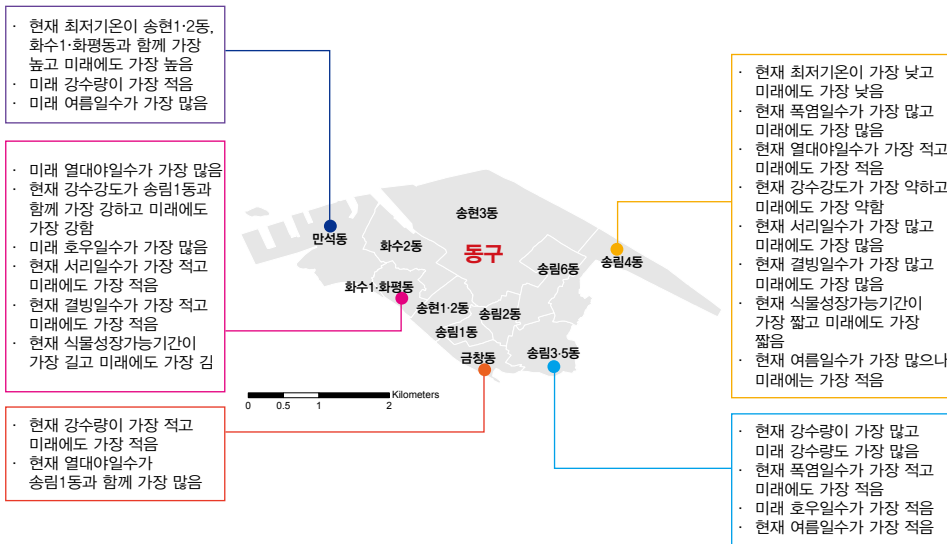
· 현재 최저기온이 송현1·2동, 화수1·화평동과 함께 가장 높고 미래에도 가장 높음
· 미래 강수량이 가장 적음
· 미래 여름일수가 가장 많음

· 미래 열대야일수가 가장 많음
· 현재 강수강도가 송림1동과 함께 가장 강하고 미래에도 가장 강함
· 미래 호우일수가 가장 많음
· 현재 서리일수가 가장 적고 미래에도 가장 적음
· 현재 결빙일수가 가장 적고 미래에도 가장 적음
· 현재 식물성장가능기간이 가장 길고 미래에도 가장 김

· 현재 강수량이 가장 적고 미래에도 가장 적음
· 현재 열대야일수가 송림1동과 함께 가장 많음

· 현재 최저기온이 가장 낮고 미래에도 가장 낮음
· 현재 폭염일수가 가장 많고 미래에도 가장 많음
· 현재 열대야일수가 가장 적고 미래에도 가장 적음
· 현재 강수강도가 가장 약하고 미래에도 가장 약함
· 현재 서리일수가 가장 많고 미래에도 가장 많음
· 현재 결빙일수가 가장 많고 미래에도 가장 많음
· 현재 식물성장가능기간이 가장 짧고 미래에도 가장 짧음
· 현재 여름일수가 가장 많으나 미래에는 가장 적음

· 현재 강수량이 가장 많고 미래 강수량도 가장 많음
· 현재 폭염일수가 가장 적고 미래에도 가장 적음
· 미래 호우일수가 가장 적음
· 현재 여름일수가 가장 적음

만석동
화수2동
송현3동
동구
송림6동
송림4동
화수1·화평동
송현1·2동
송림2동
송림1동
금창동
송림3·5동
0 0.5 1 2 Kilometers